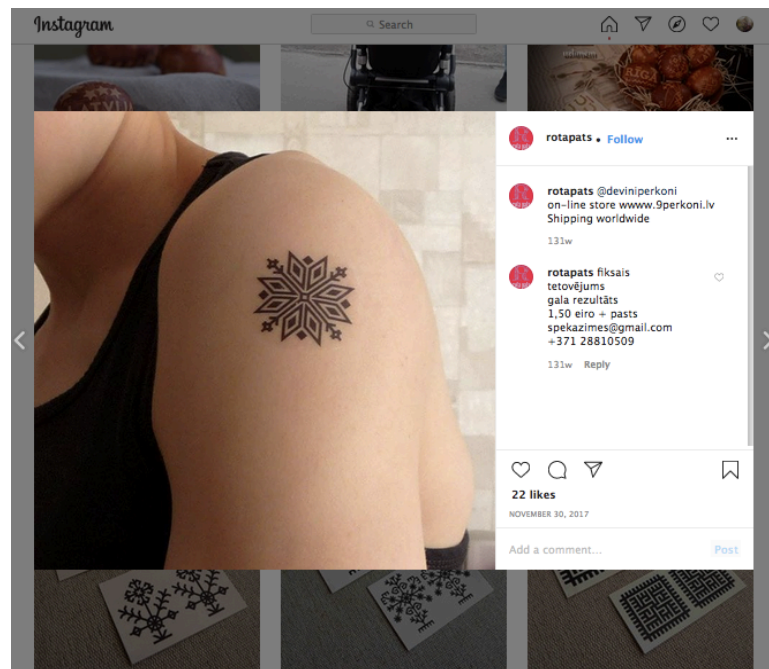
Instagram

Search

rotapats • Follow

...

rotapats @deviniperkoni on-line store wwww.9perkoni.lv Shipping worldwide

131w

rotapats fiksais tetovējums gala rezultāts 1,50 eiro + pasts spekazimes@gmail.com +371 28810509

131w Reply

22 likes

NOVEMBER 30, 2017

Add a comment...

Post